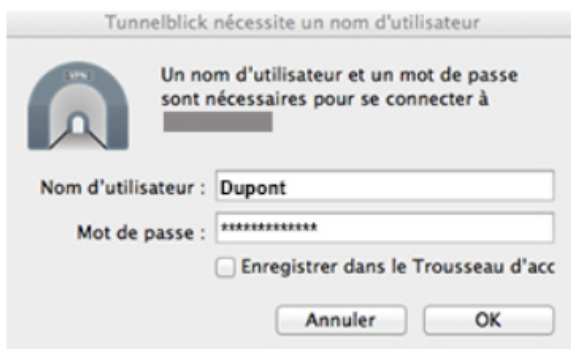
Tunnelblick nécessite un nom d'utilisateur

VPN

Un nom d'utilisateur et un mot de passe sont nécessaires pour se connecter à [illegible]

Nom d'utilisateur : Dupont

Mot de passe : *************

Enregistrer dans le Trousseau d'acc

Annuler

OK